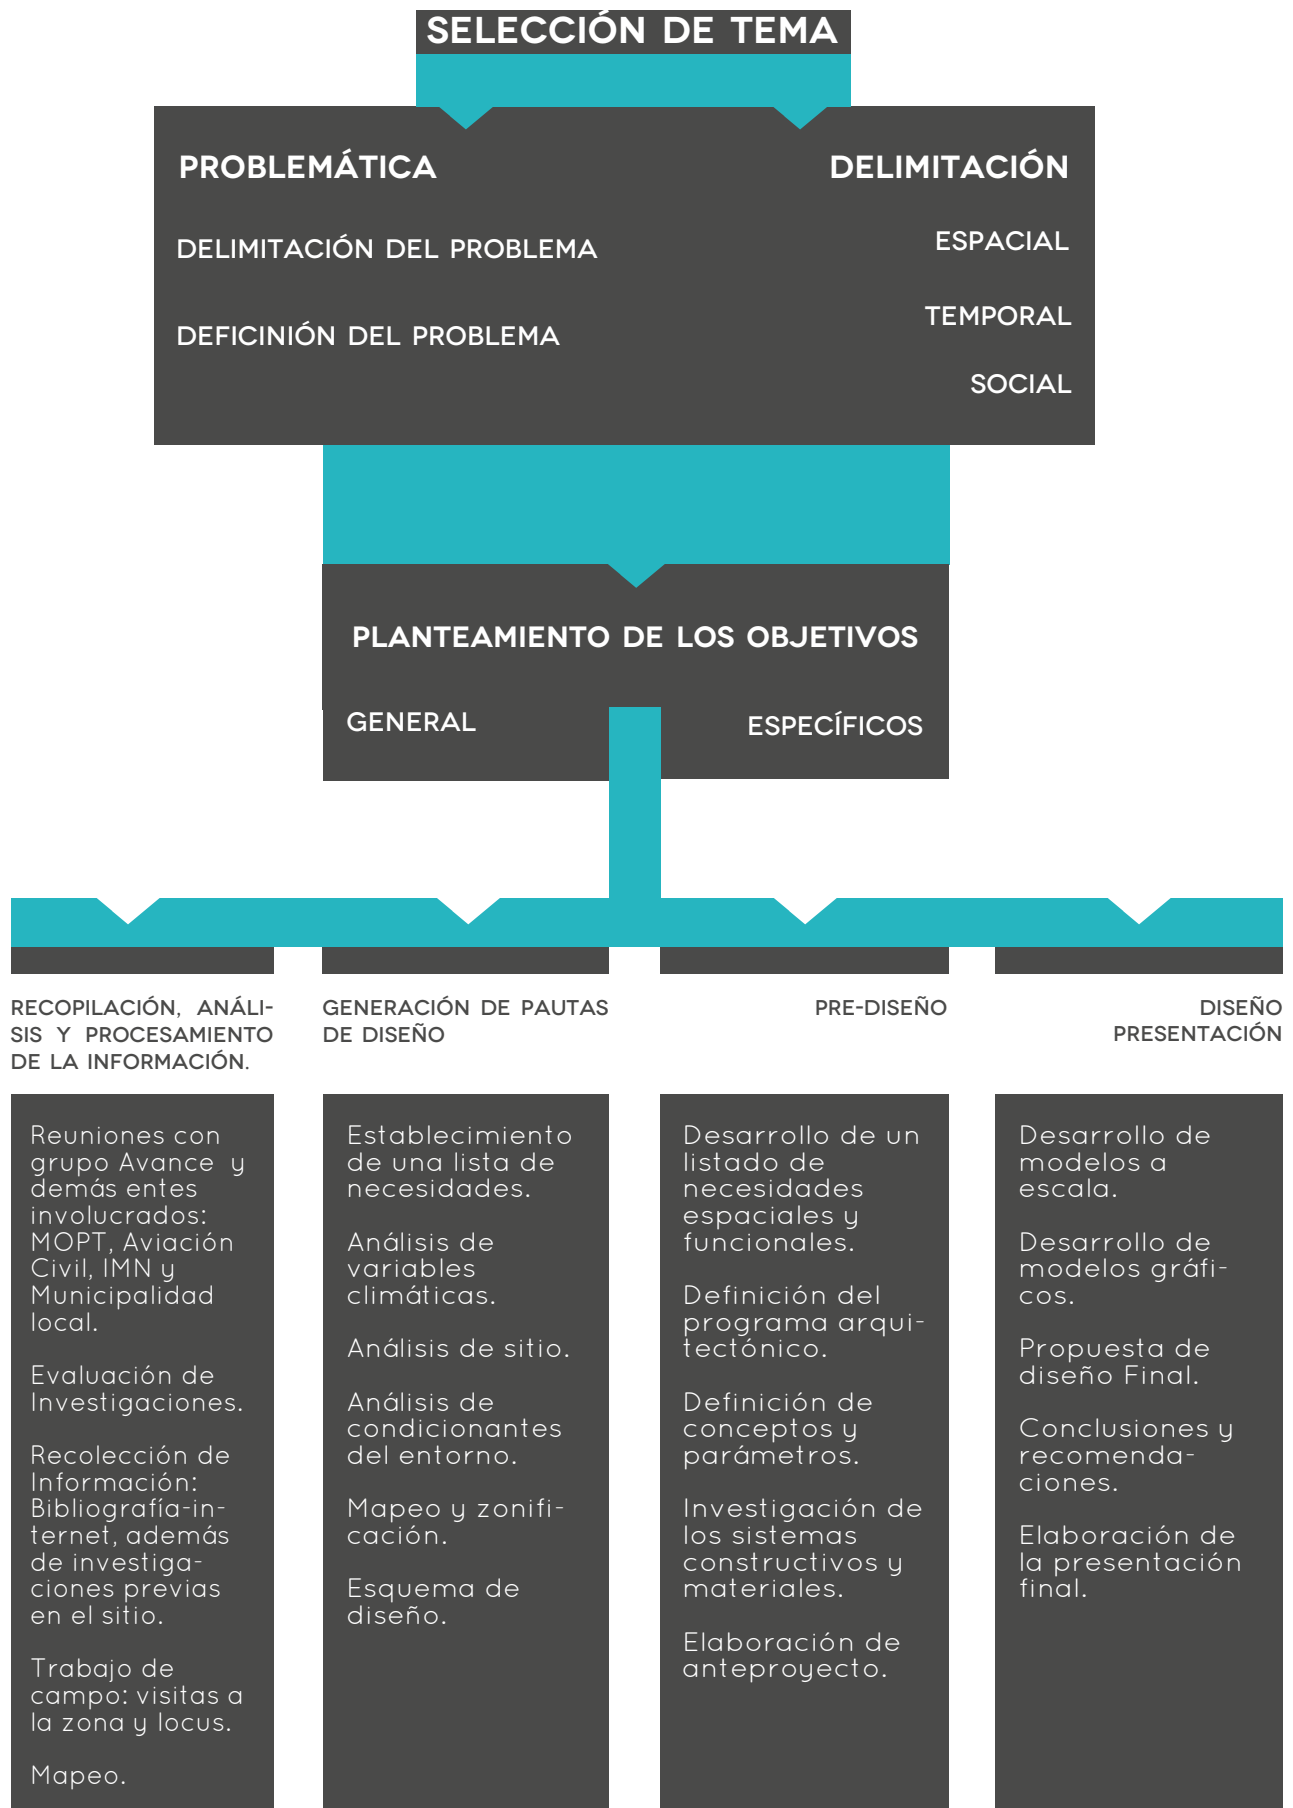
SELECCIÓN DE TEMA

PROBLEMÁTICA

DELIMITACIÓN DEL PROBLEMA

DEFICINIÓN DEL PROBLEMA

DELIMITACIÓN

ESPACIAL

TEMPORAL

SOCIAL

PLANTEAMIENTO DE LOS OBJETIVOS

GENERAL

ESPECÍFICOS

RECOPILACIÓN, ANÁLISIS Y PROCESAMIENTO DE LA INFORMACIÓN.

Reuniones con grupo Avance y demás entes involucrados: MOPT, Aviación Civil, IMN y Municipalidad local.

Evaluación de Investigaciones.

Recolección de Información: Bibliografía-internet, además de investigaciones previas en el sitio.

Trabajo de campo: visitas a la zona y locus.

Mapeo.

GENERACIÓN DE PAUTAS DE DISEÑO

Establecimiento de una lista de necesidades.

Análisis de variables climáticas.

Análisis de sitio.

Análisis de condicionantes del entorno.

Mapeo y zonificación.

Esquema de diseño.

PRE-DISEÑO

Desarrollo de un listado de necesidades espaciales y funcionales.

Definición del programa arquitectónico.

Definición de conceptos y parámetros.

Investigación de los sistemas constructivos y materiales.

Elaboración de anteproyecto.

DISEÑO PRESENTACIÓN

Desarrollo de modelos a escala.

Desarrollo de modelos gráficos.

Propuesta de diseño Final.

Conclusiones y recomendaciones.

Elaboración de la presentación final.